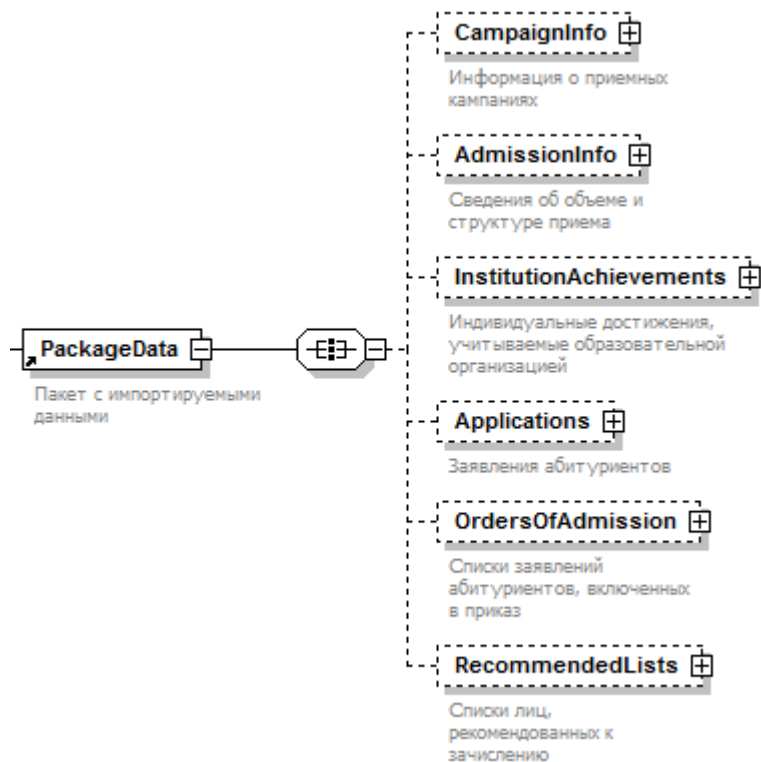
PackageData

Пакет с импортируемыми данными

CampaignInfo

Информация о приемных кампаниях

AdmissionInfo

Сведения об объеме и структуре приема

InstitutionAchievements

Индивидуальные достижения, учитываемые образовательной организацией

Applications

Заявления абитуриентов

OrdersOfAdmission

Списки заявлений абитуриентов, включенных в приказ

RecommendedLists

Списки лиц, рекомендованных к зачислению